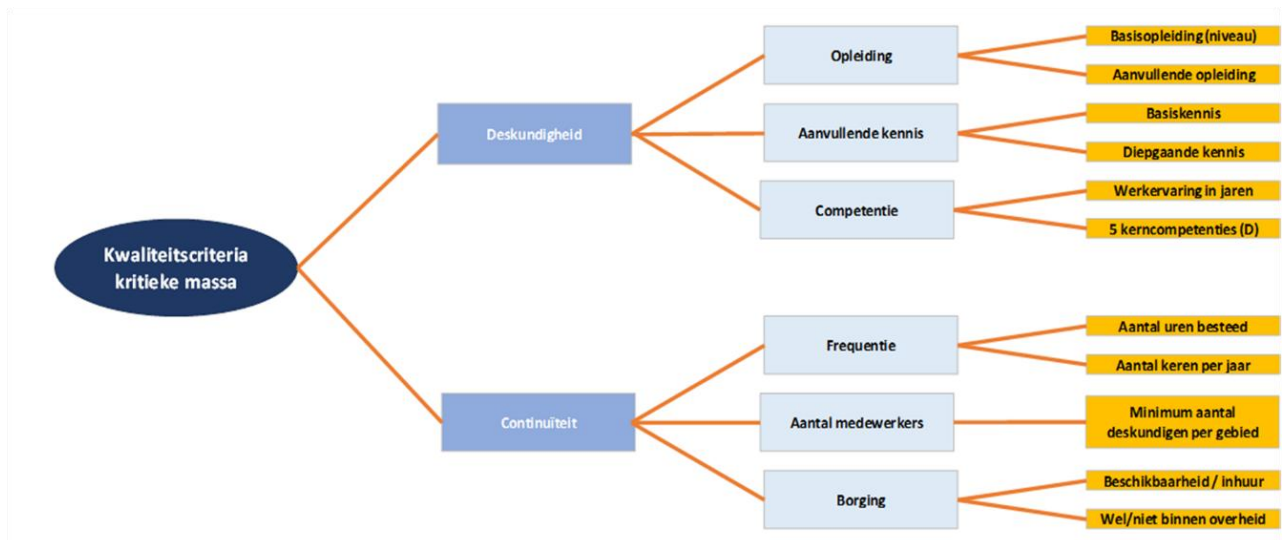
Kwaliteitscriteria kritieke massa

Deskundigheid

Opleiding

Basisopleiding (niveau)

Aanvullende opleiding

Aanvullende kennis

Basiskennis

Diepgaande kennis

Competentie

Werkervaring in jaren

5 kerncompetenties (D)

Continuïteit

Frequentie

Aantal uren besteed

Aantal keren per jaar

Aantal medewerkers

Minimum aantal deskundigen per gebied

Borging

Beschikbaarheid / inhuur

Wel/niet binnen overheid